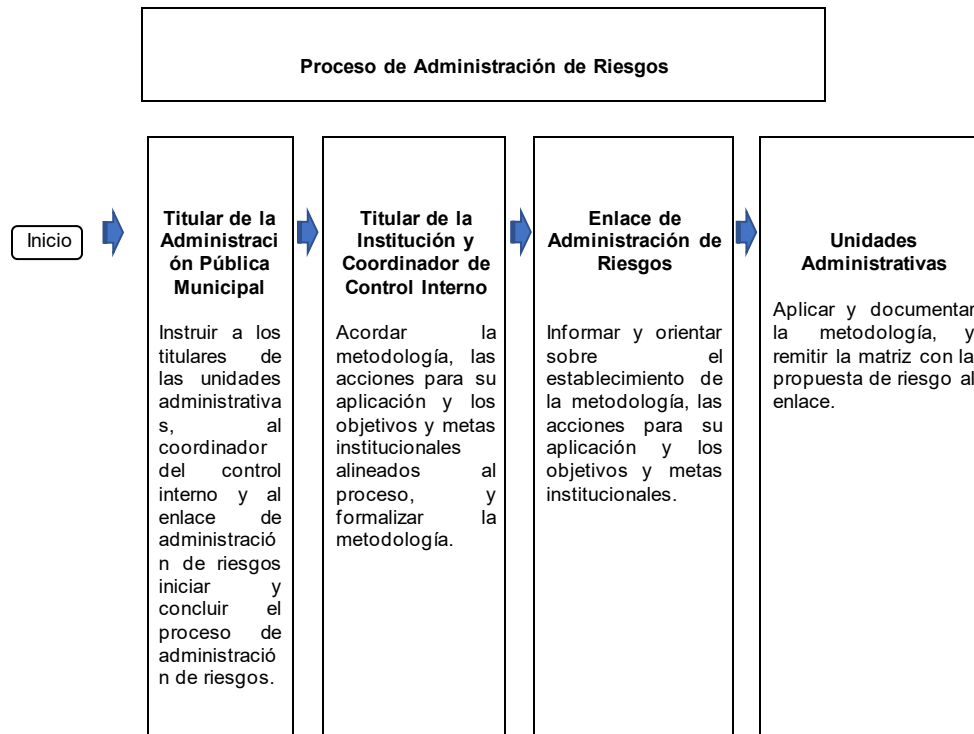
Proceso de Administración de Riesgos

Inicio

Titular de la Administración Pública Municipal

Instruir a los titulares de las unidades administrativas, al coordinador del control interno y al enlace de administración de riesgos iniciar y concluir el proceso de administración de riesgos.

Titular de la Institución y Coordinador de Control Interno

Acordar la metodología, las acciones para su aplicación y los objetivos y metas institucionales alineados al proceso, y formalizar la metodología.

Enlace de Administración de Riesgos

Informar y orientar sobre el establecimiento de la metodología, las acciones para su aplicación y los objetivos y metas institucionales.

Unidades Administrativas

Aplicar y documentar la metodología, y remitir la matriz con la propuesta de riesgo al enlace.